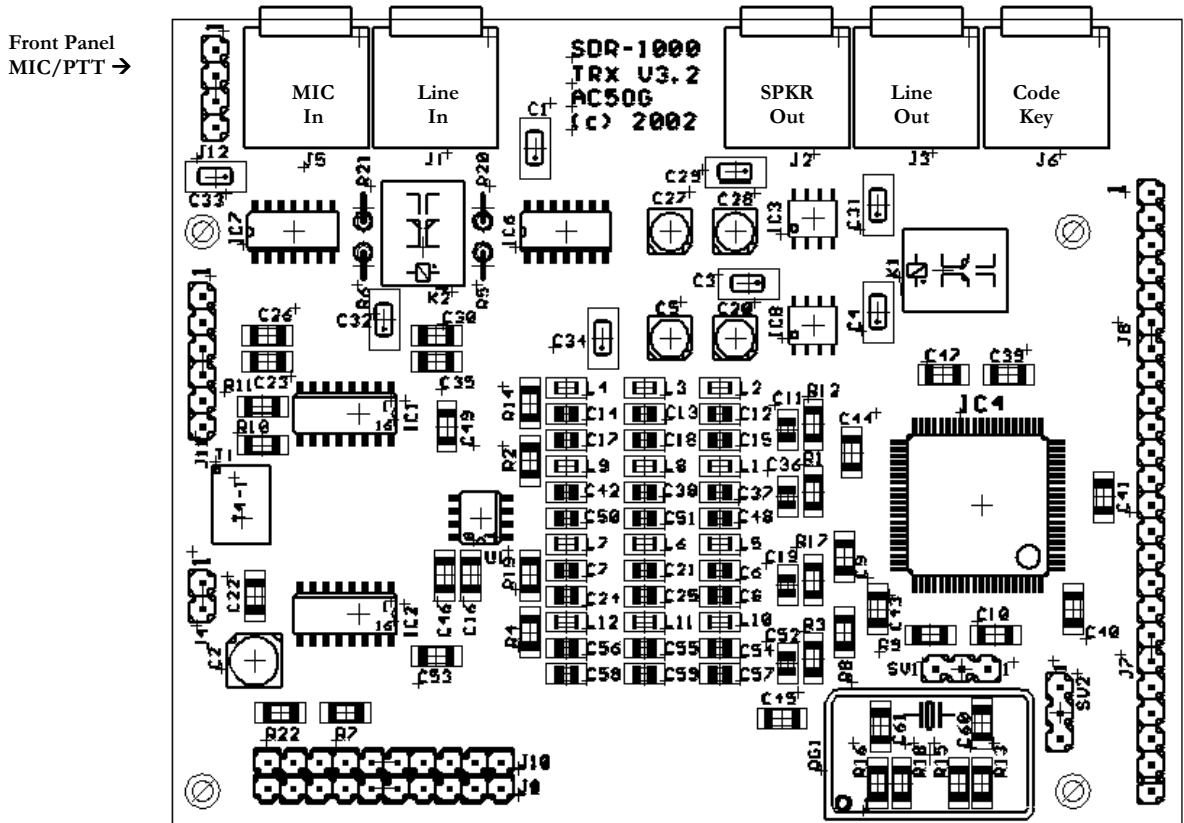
Front Panel MIC/PTT →

SDR-1000
TRX V3.2
AC5OG
(c) 2002

MIC In
Line In
SPKR Out
Line Out
Code Key

J1
J5
J1
J2
J3
J6
J12
C33
C1
C29
C27
C28
C3
C31
R21
R20
IC7
IC6
K2
K1
R6
R5
C32
C30
C26
C3
C5
C20
C8
C4
C34
C47
C39
J8
R11
C23
C35
R14
L1
L3
L2
C11
R12
IC1
C49
C14
C13
C12
C44
IC4
R10
C17
C18
C15
J11
T1
T4-1
R2
L9
L8
L1
C36
R1
C42
C38
C37
C41
C50
C51
C48
U5
L7
L6
L5
R17
R19
C7
C21
C6
C19
C9
J4
C22
C24
C25
C8
C43
IC2
C46
C16
L12
L11
L10
R4
C56
C55
C54
C52
R3
R9
C10
C40
C2
C53
C58
C59
C57
R8
SV1
SV2
J7
C15
R22
R7
C61
C60
QG1
R16
R18
R15
R13
J10
J9